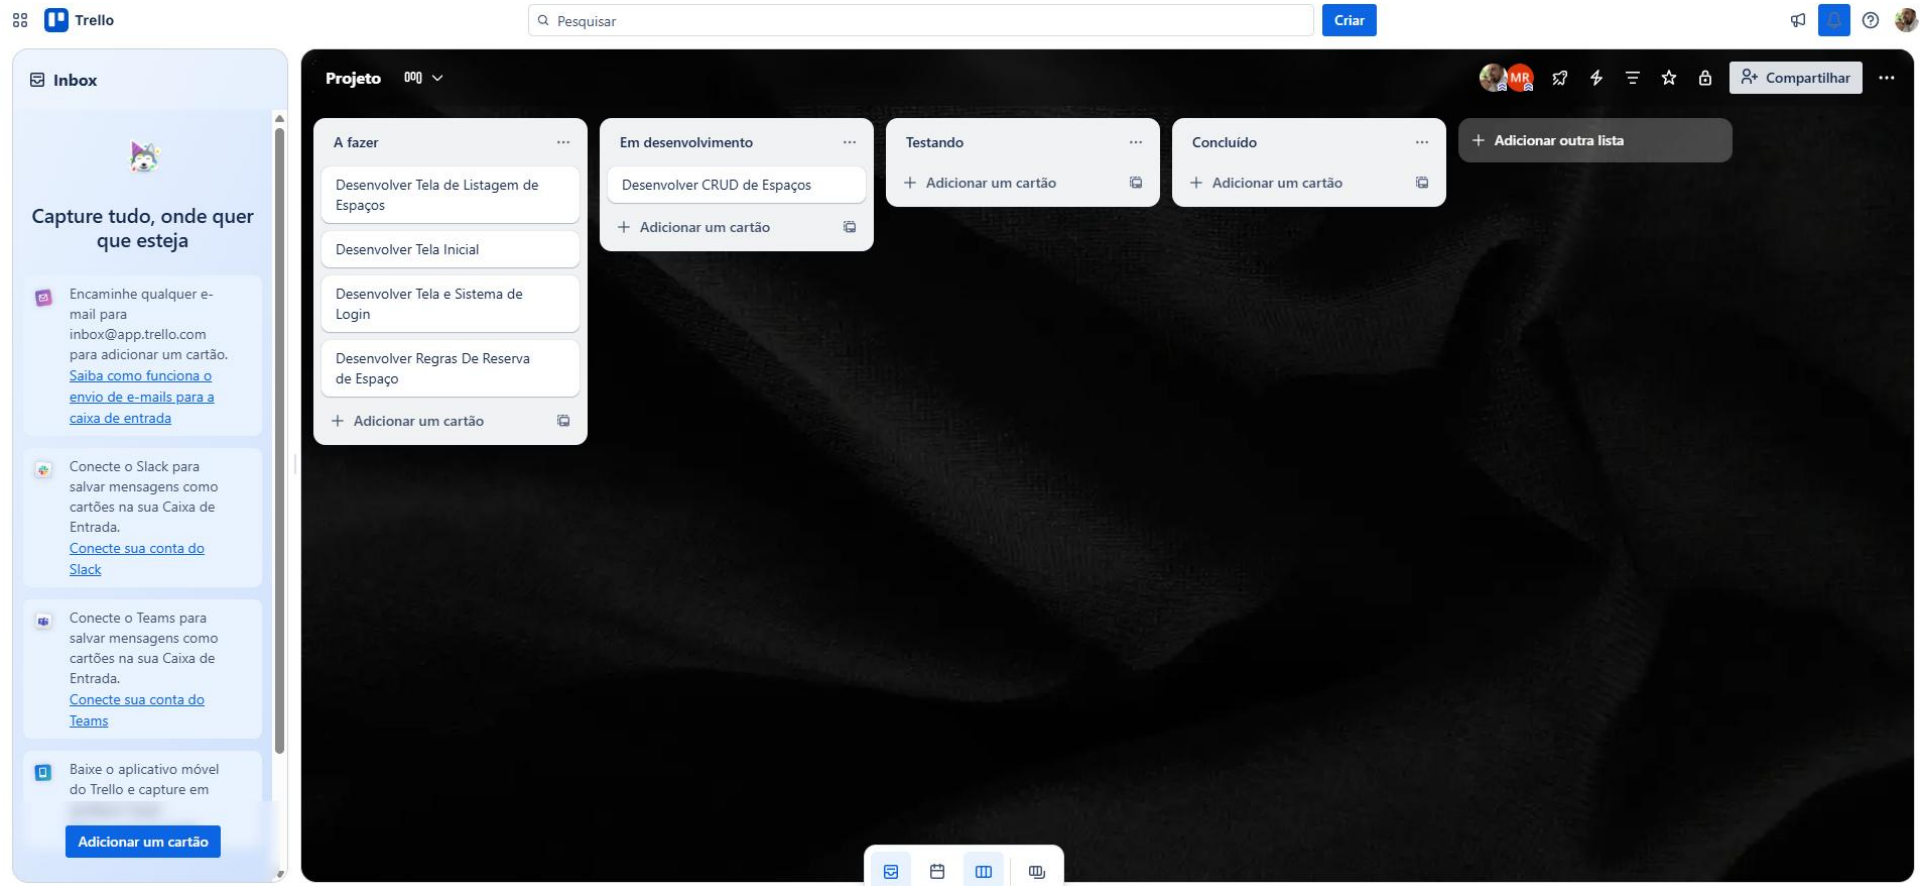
Trello

Pesquisar

Criar

Inbox

Capture tudo, onde quer que esteja

Encaminhe qualquer e-mail para inbox@app.trello.com para adicionar um cartão. Saiba como funciona o envio de e-mails para a caixa de entrada

Conecte o Slack para salvar mensagens como cartões na sua Caixa de Entrada. Conecte sua conta do Slack

Conecte o Teams para salvar mensagens como cartões na sua Caixa de Entrada. Conecte sua conta do Teams

Baixe o aplicativo móvel do Trello e capture em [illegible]

Adicionar um cartão

Projeto

MR

Compartilhar

A fazer

Desenvolver Tela de Listagem de Espaços

Desenvolver Tela Inicial

Desenvolver Tela e Sistema de Login

Desenvolver Regras De Reserva de Espaço

Adicionar um cartão

Em desenvolvimento

Desenvolver CRUD de Espaços

Adicionar um cartão

Testando

Adicionar um cartão

Concluído

Adicionar um cartão

Adicionar outra lista